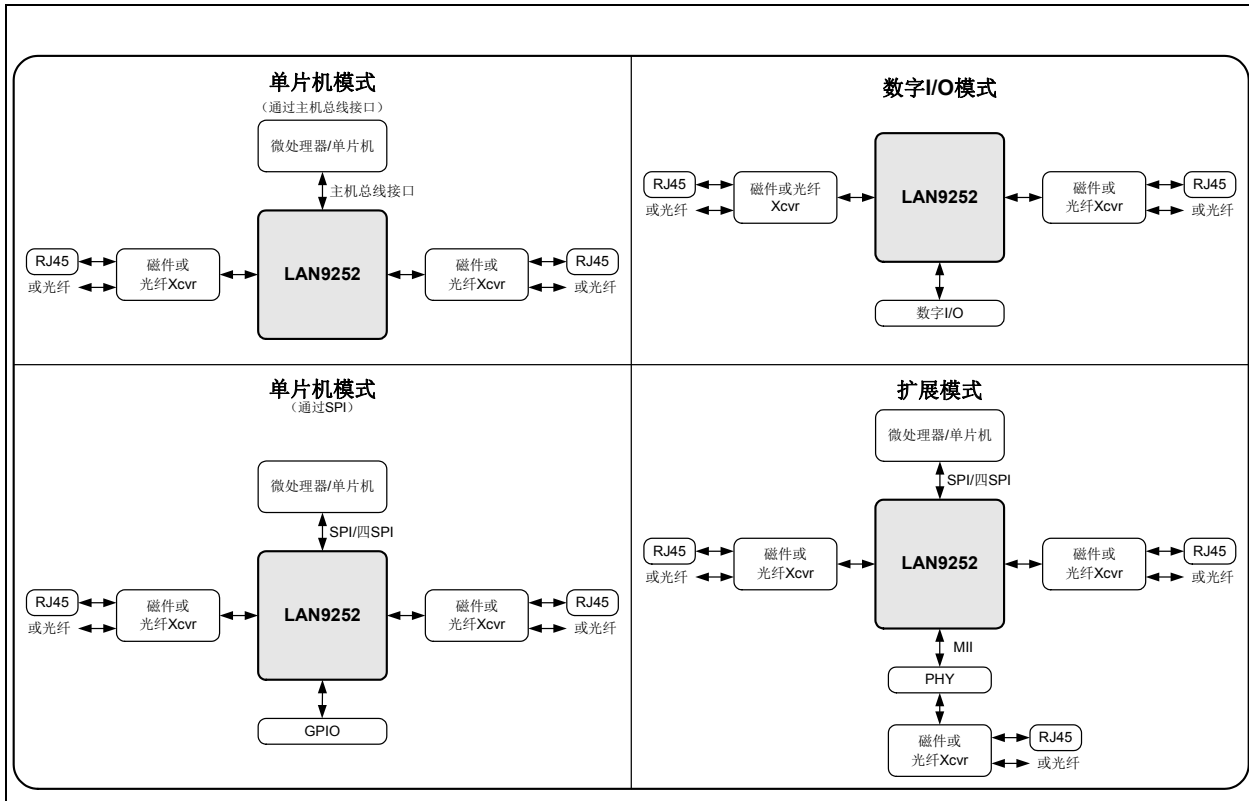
单片机模式
（通过主机总线接口）

微处理器/单片机

主机总线接口

RJ45
或光纤

磁件或
光纤Xcvr

LAN9252

磁件或
光纤Xcvr

RJ45
或光纤

数字I/O模式

RJ45
或光纤

磁件或光纤
Xcvr

LAN9252

磁件或
光纤Xcvr

RJ45
或光纤

数字I/O

单片机模式
（通过SPI）

微处理器/单片机

SPI/四SPI

RJ45
或光纤

磁件或
光纤Xcvr

LAN9252

磁件或
光纤Xcvr

RJ45
或光纤

GPIO

扩展模式

微处理器/单片机

SPI/四SPI

RJ45
或光纤

磁件或
光纤Xcvr

LAN9252

磁件或
光纤Xcvr

RJ45
或光纤

MII

PHY

磁件或
光纤Xcvr

RJ45
或光纤